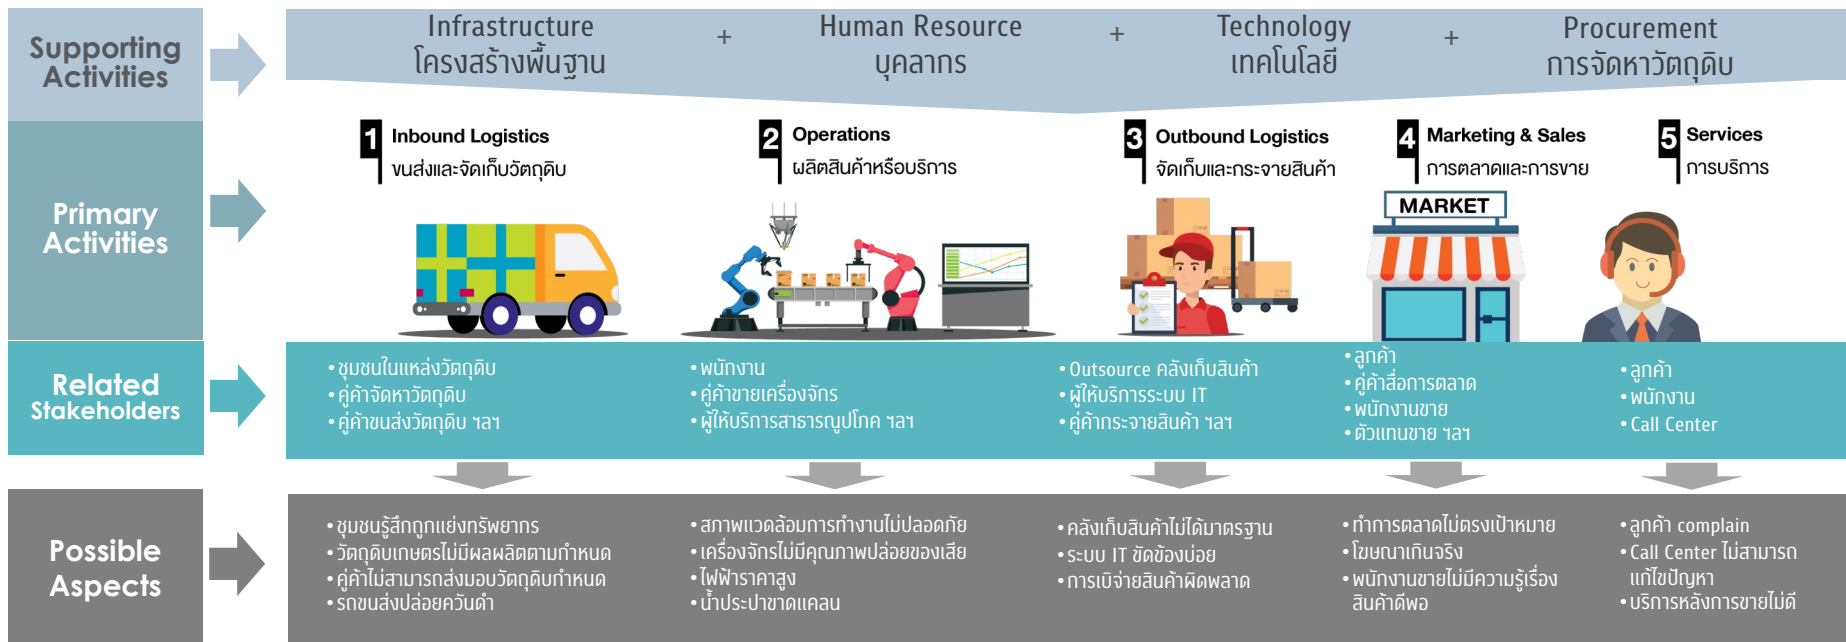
Supporting Activities

Infrastructure
โครงสร้างพื้นฐาน

+

Human Resource
บุคลากร

+

Technology
เทคโนโลยี

+

Procurement
การจัดหาวัตถุดิบ

Primary Activities

1 Inbound Logistics
ขนส่งและจัดเก็บวัตถุดิบ

2 Operations
ผลิตสินค้าหรือบริการ

3 Outbound Logistics
จัดเก็บและกระจายสินค้า

4 Marketing & Sales
การตลาดและการขาย

5 Services
การบริการ

MARKET

Related Stakeholders

• ชุมชนในแหล่งวัตถุดิบ
• คู่ค้าจัดหาวัตถุดิบ
• คู่ค้าขนส่งวัตถุดิบ ฯลฯ

• พนักงาน
• คู่ค้าขายเครื่องจักร
• ผู้ให้บริการสาธารณูปโภค ฯลฯ

• Outsource คลังเก็บสินค้า
• ผู้ให้บริการระบบ IT
• คู่ค้ากระจายสินค้า ฯลฯ

• ลูกค้า
• คู่ค้าสื่อการตลาด
• พนักงานขาย
• ตัวแทนขาย ฯลฯ

• ลูกค้า
• พนักงาน
• Call Center

Possible Aspects

• ชุมชนรู้สึกถูกแย่งทรัพยากร
• วัตถุดิบเกษตรไม่มีผลผลิตตามกำหนด
• คู่ค้าไม่สามารถส่งมอบวัตถุดิบกำหนด
• รถขนส่งปล่อยควันดำ

• สภาพแวดล้อมการทำงานไม่ปลอดภัย
• เครื่องจักรไม่มีคุณภาพปล่อยของเสีย
• ไฟฟ้าราคาสูง
• น้ำประปาขาดแคลน

• คลังเก็บสินค้าไม่ได้มาตรฐาน
• ระบบ IT ขัดข้องบ่อย
• การเบิกจ่ายสินค้าผิดพลาด

• ทำการตลาดไม่ตรงเป้าหมาย
• โฆษณาเกินจริง
• พนักงานขายไม่มีความรู้เรื่องสินค้าดีพอ

• ลูกค้า complain
• Call Center ไม่สามารถแก้ไขปัญหา
• บริการหลังการขายไม่ดี